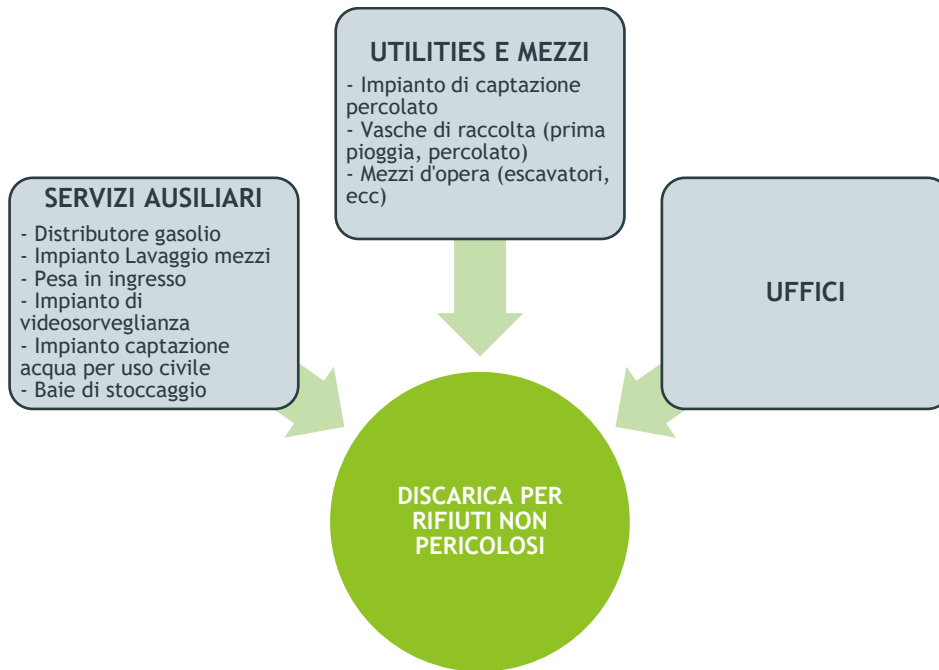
UTILITIES E MEZZI
- Impianto di captazione percolato
- Vasche di raccolta (prima pioggia, percolato)
- Mezzi d'opera (escavatori, ecc)

SERVIZI AUSILIARI
- Distributore gasolio
- Impianto Lavaggio mezzi
- Pesa in ingresso
- Impianto di videosorveglianza
- Impianto captazione acqua per uso civile
- Baie di stoccaggio

UFFICI

DISCARICA PER RIFIUTI NON PERICOLOSI